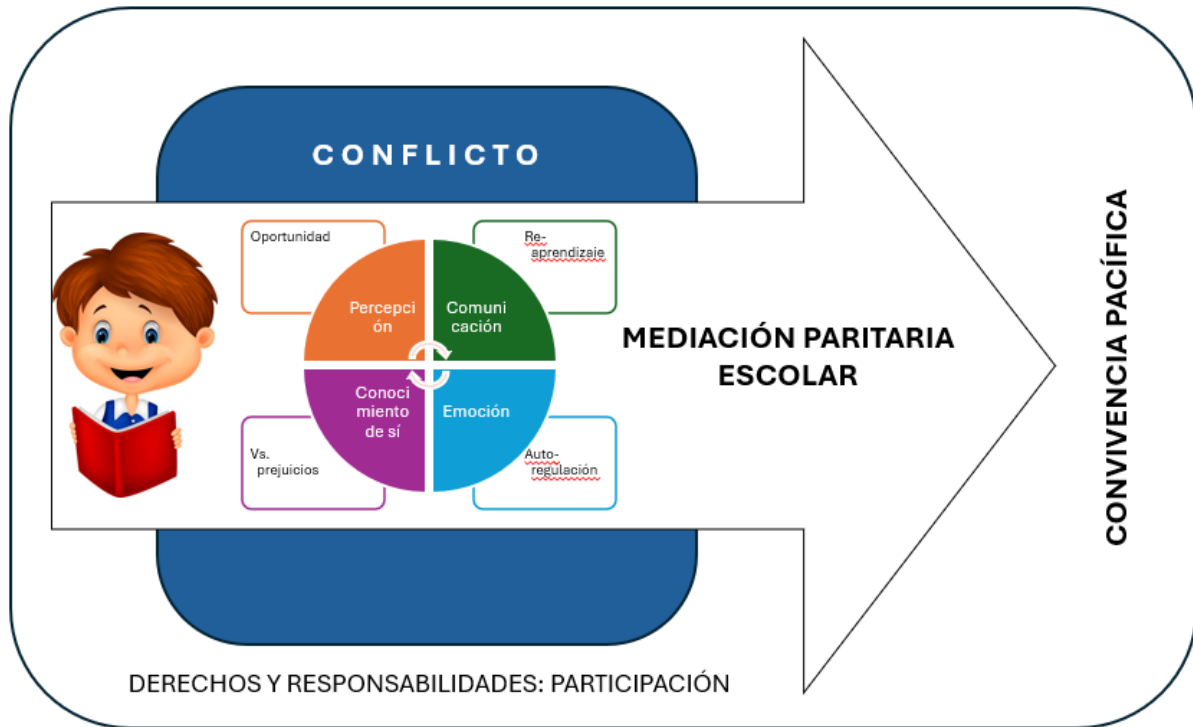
CONFLICTO

Oportunidad

Re-aprendizaje

Percepción

Comunicación

Conocimiento de sí

Emoción

Vs. prejuicios

Auto-regulación

MEDIACIÓN PARITARIA ESCOLAR

CONVIVENCIA PACÍFICA

DERECHOS Y RESPONSABILIDADES: PARTICIPACIÓN